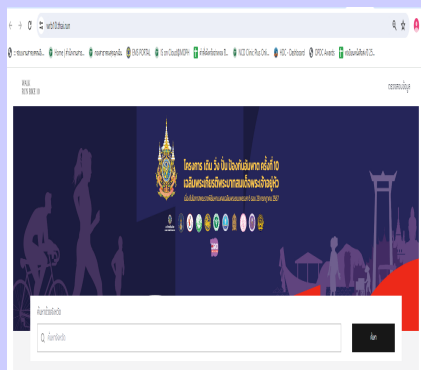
wrbr10.thai.run

Home | Home | DMS PORTAL | G on Cloud | NCD Clinic Plus | HDC - Dashboard | GPOC Awards

WALK RUN RIDE 10

โครงการ เดิน วิ่ง ปั่น ป้องกันอัมพาต ครั้งที่ 10 เฉลิมพระเกียรติพระบาทสมเด็จพระเจ้าอยู่หัว

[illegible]

ค้นหาชื่อหรือ

ค้นหา